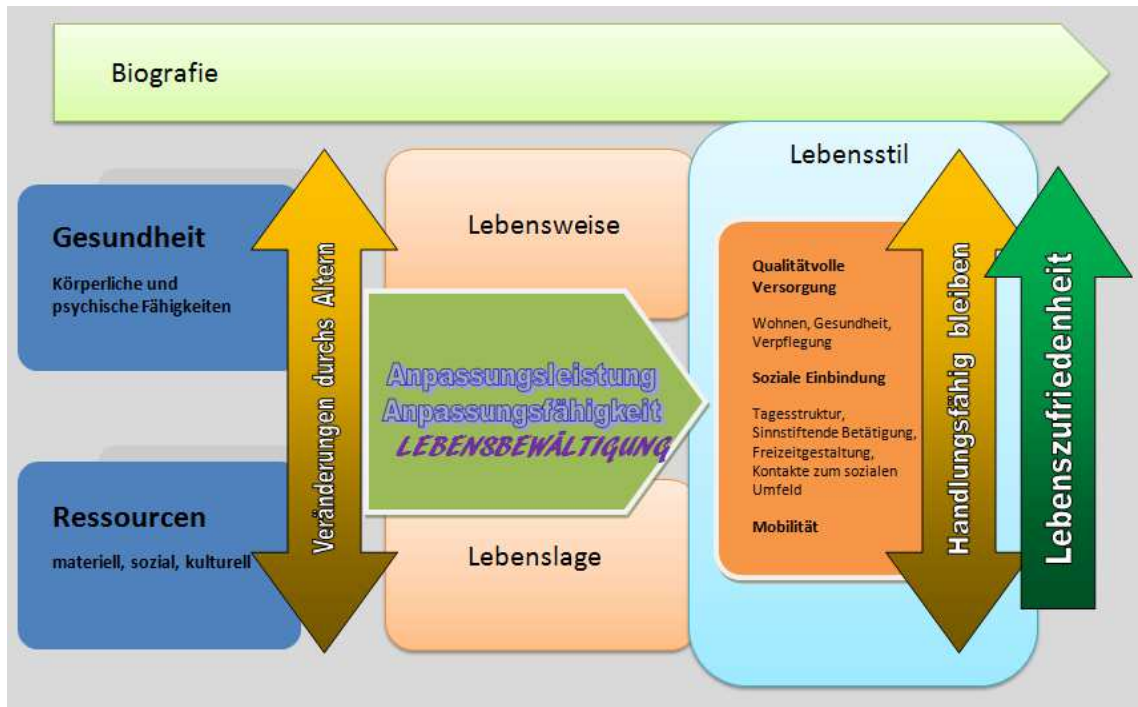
Biografie

Gesundheit

Körperliche und psychische Fähigkeiten

Ressourcen

materiell, sozial, kulturell

Veränderungen durchs Altern

Lebensweise

Anpassungsleistung
Anpassungsfähigkeit
LEBENSBEWÄLTIGUNG

Lebenslage

Lebensstil

Qualitätvolle Versorgung

Wohnen, Gesundheit, Verpflegung

Soziale Einbindung

Tagesstruktur, Sinnstiftende Betätigung, Freizeitgestaltung, Kontakte zum sozialen Umfeld

Mobilität

Handlungsfähig bleiben

Lebenszufriedenheit